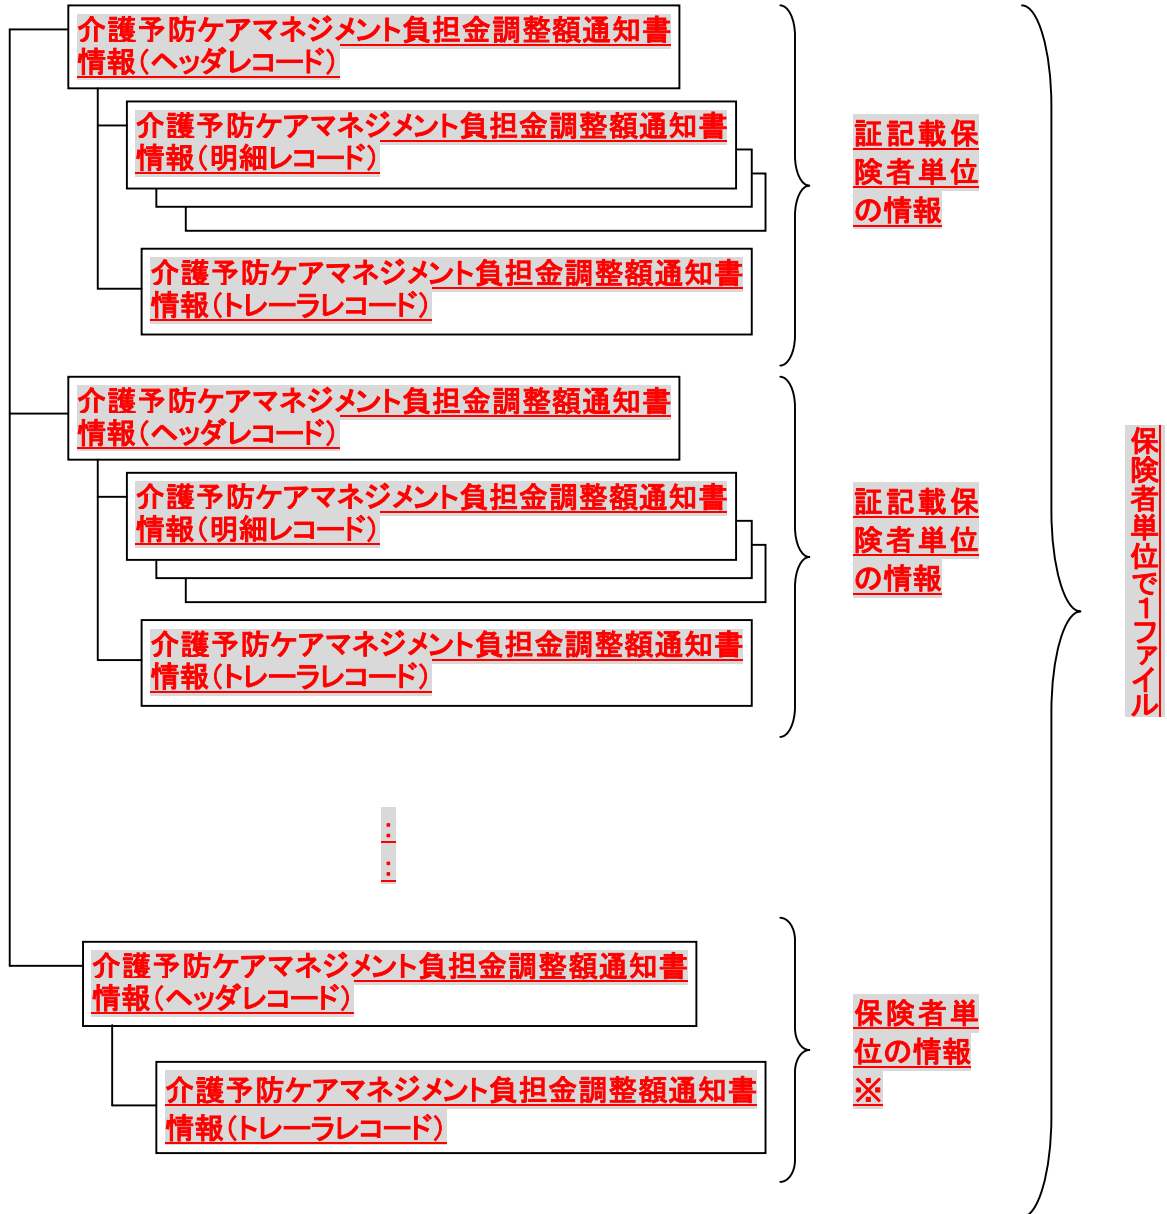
介護予防ケアマネジメント負担金調整額通知書情報(ヘッダレコード)

介護予防ケアマネジメント負担金調整額通知書情報(明細レコード)

介護予防ケアマネジメント負担金調整額通知書情報(トレーラレコード)

証記載保険者単位の情報

介護予防ケアマネジメント負担金調整額通知書情報(ヘッダレコード)

介護予防ケアマネジメント負担金調整額通知書情報(明細レコード)

介護予防ケアマネジメント負担金調整額通知書情報(トレーラレコード)

証記載保険者単位の情報

:
:

介護予防ケアマネジメント負担金調整額通知書情報(ヘッダレコード)

介護予防ケアマネジメント負担金調整額通知書情報(トレーラレコード)

保険者単位の情報※

保険者単位で1ファイル